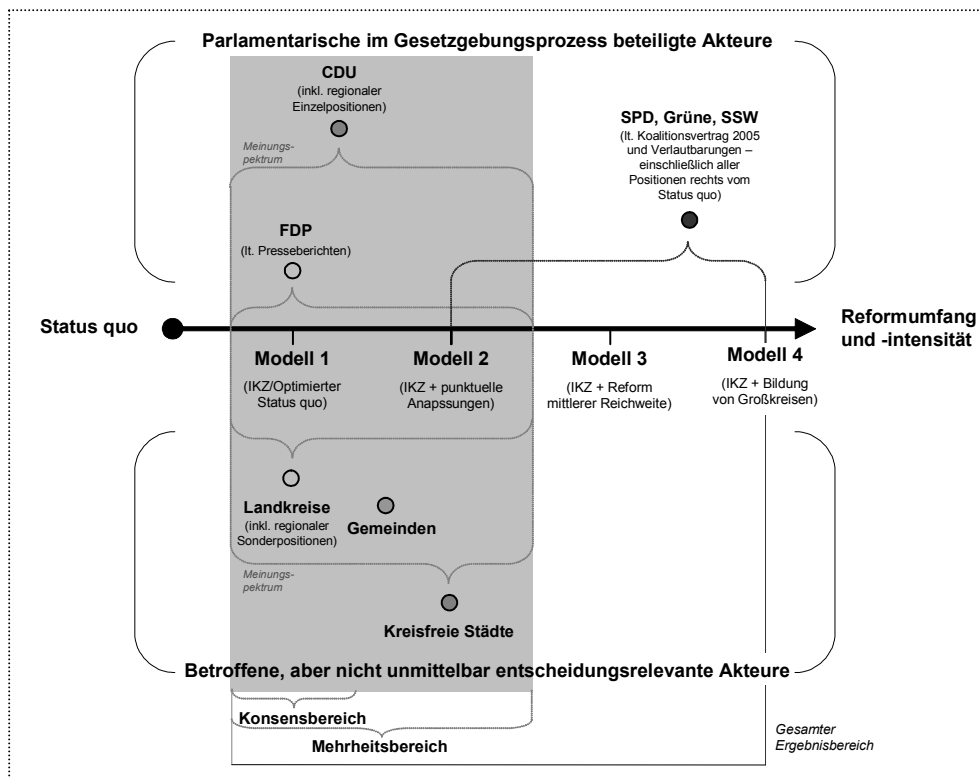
Parlamentarische im Gesetzgebungsprozess beteiligte Akteure

CDU
(inkl. regionaler Einzelpositionen)

Meinungs-pektrum

SPD, Grüne, SSW
(lt. Koalitionsvertrag 2005 und Verlautbarungen – einschließlich aller Positionen rechts vom Status quo)

FDP
(lt. Presseberichten)

Status quo

Reformumfang und -intensität

Modell 1
(IKZ/Optimierter Status quo)

Modell 2
(IKZ + punktuelle Anapssungen)

Modell 3
(IKZ + Reform mittlerer Reichweite)

Modell 4
(IKZ + Bildung von Großkreisen)

Landkreise
(inkl. regionaler Sonderpositionen)

Gemeinden

Meinungs-pektrum

Kreisfreie Städte

Betroffene, aber nicht unmittelbar entscheidungsrelevante Akteure

Konsensbereich

Mehrheitsbereich

Gesamter Ergebnisbereich